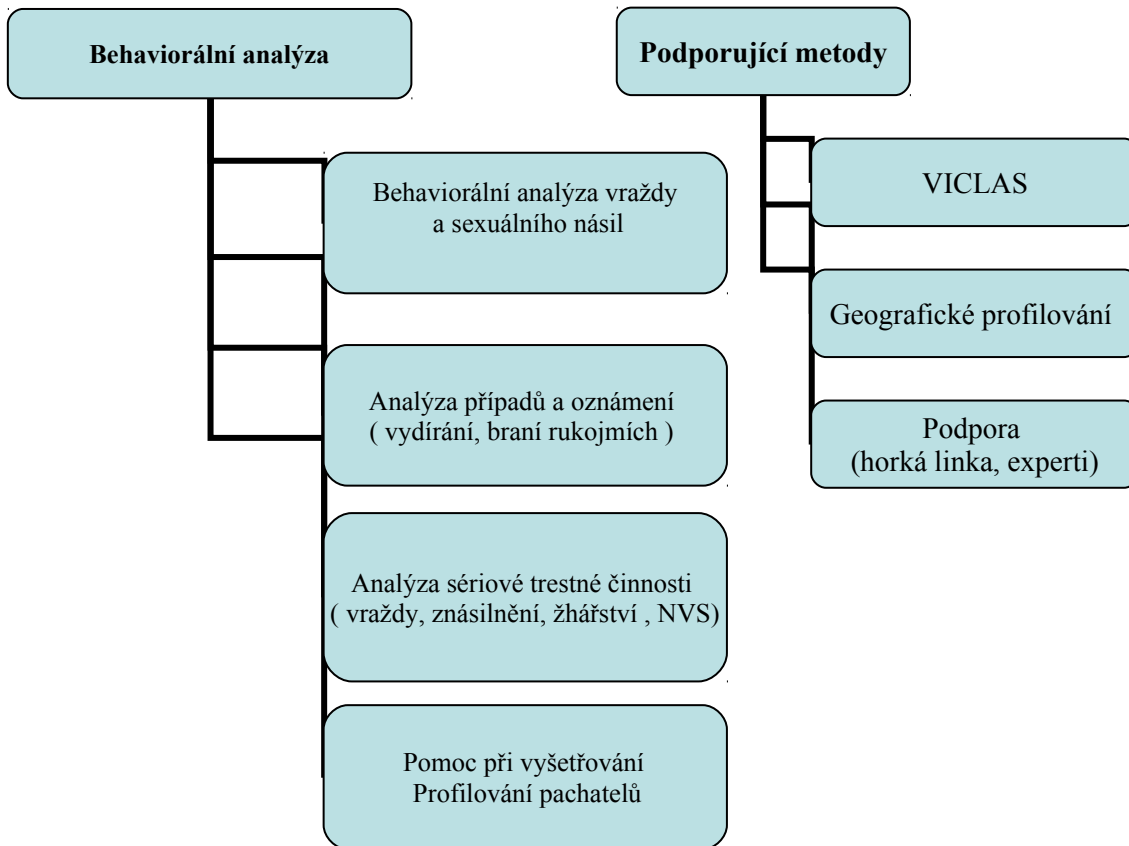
Behaviorální analýza

Behaviorální analýza vraždy a sexuálního násil

Analýza případů a oznámení ( vydírání, braní rukojmích )

Analýza sériové trestné činnosti ( vraždy, znásilnění, žhářství , NVS)

Pomoc při vyšetřování Profilování pachatelů

Podporující metody

VICLAS

Geografické profilování

Podpora (horká linka, experti)